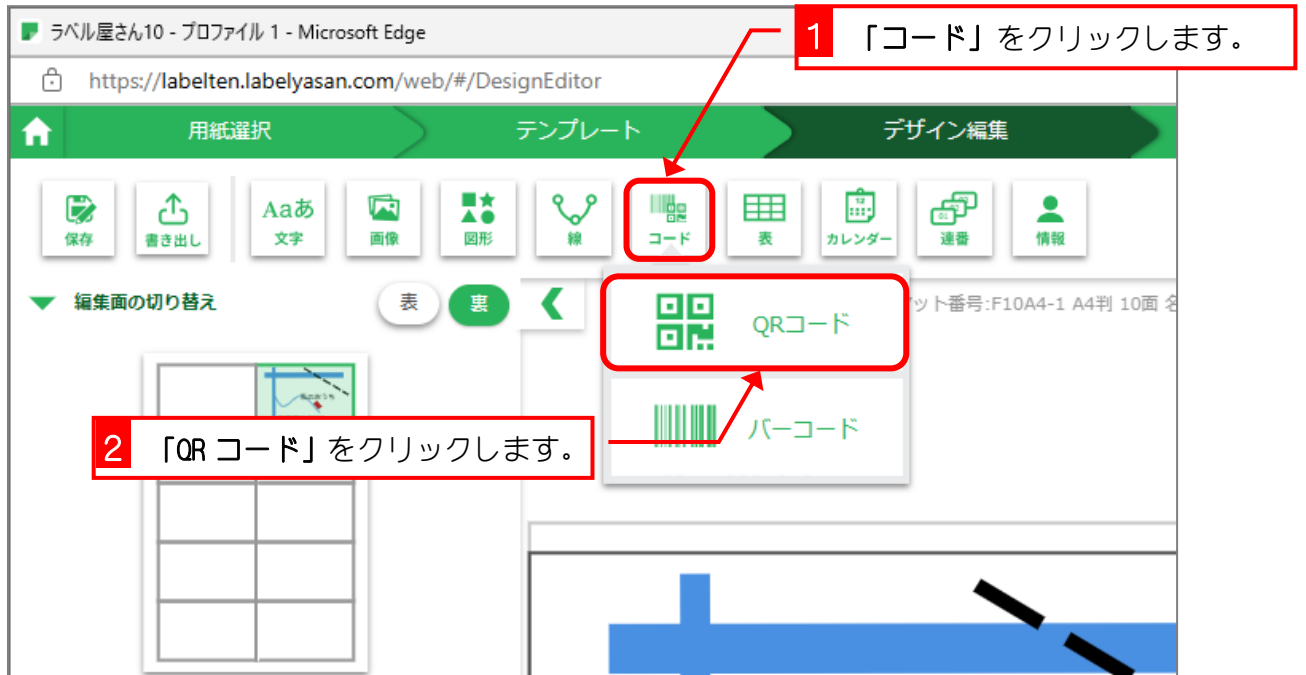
ラベル屋さん10 - プロファイル 1 - Microsoft Edge

1 「コード」をクリックします。

https://labelten.labelyasan.com/web/#/DesignEditor

用紙選択 テンプレート デザイン編集

保存 書き出し Aaあ 文字 画像 図形 線 コード 表 カレンダー 連番 情報

編集面の切り替え 表 裏

ット番号:F10A4-1 A4判 10面 名

QRコード

バーコード

2 「QR コード」をクリックします。